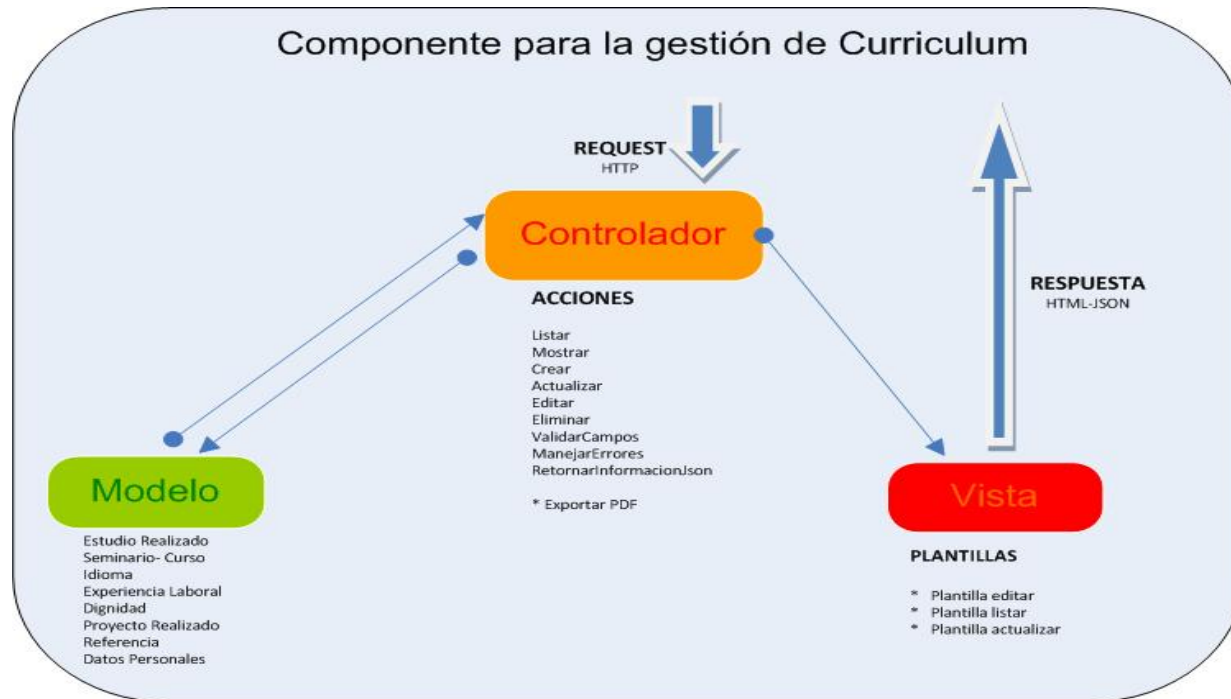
Componente para la gestión de Curriculum

REQUEST
HTTP

Controlador

ACCIONES

Listar
Mostrar
Crear
Actualizar
Editar
Eliminar
ValidarCampos
ManejarErrores
RetornarInformacionJson

* Exportar PDF

RESPUESTA
HTML-JSON

Modelo

Estudio Realizado
Seminario- Curso
Idioma
Experiencia Laboral
Dignidad
Proyecto Realizado
Referencia
Datos Personales

Vista

PLANTILLAS

* Plantilla editar
* Plantilla listar
* Plantilla actualizar